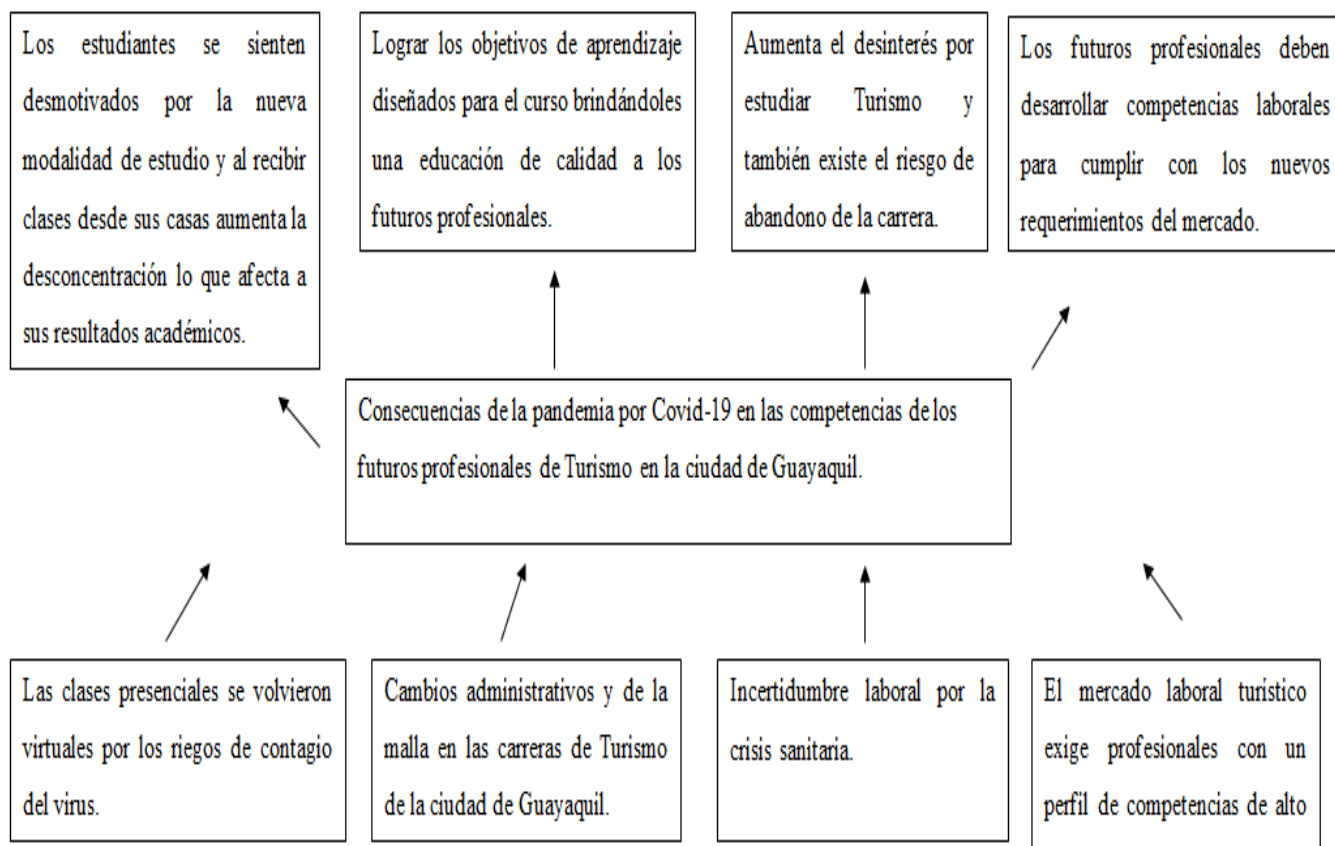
Los estudiantes se sienten desmotivados por la nueva modalidad de estudio y al recibir clases desde sus casas aumenta la desconcentración lo que afecta a sus resultados académicos.

Lograr los objetivos de aprendizaje diseñados para el curso brindándoles una educación de calidad a los futuros profesionales.

Aumenta el desinterés por estudiar Turismo y también existe el riesgo de abandono de la carrera.

Los futuros profesionales deben desarrollar competencias laborales para cumplir con los nuevos requerimientos del mercado.

Consecuencias de la pandemia por Covid-19 en las competencias de los futuros profesionales de Turismo en la ciudad de Guayaquil.

Las clases presenciales se volvieron virtuales por los riegos de contagio del virus.

Cambios administrativos y de la malla en las carreras de Turismo de la ciudad de Guayaquil.

Incertidumbre laboral por la crisis sanitaria.

El mercado laboral turístico exige profesionales con un perfil de competencias de alto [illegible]